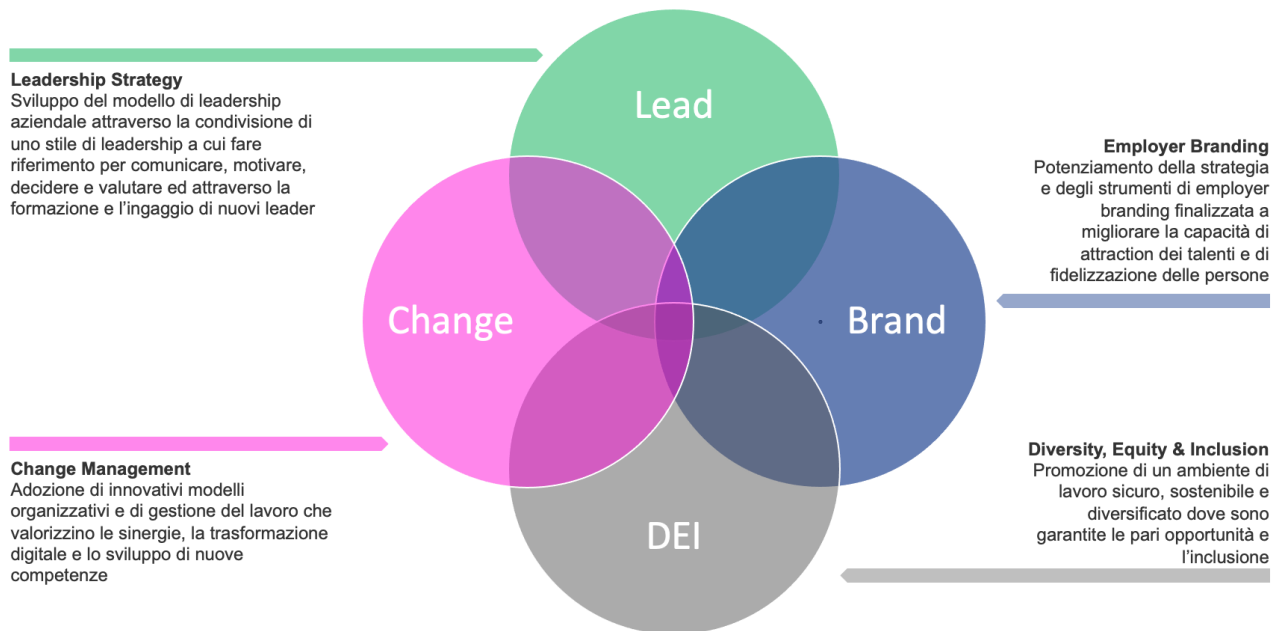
**Leadership Strategy**
Sviluppo del modello di leadership aziendale attraverso la condivisione di uno stile di leadership a cui fare riferimento per comunicare, motivare, decidere e valutare ed attraverso la formazione e l'ingaggio di nuovi leader

Lead

**Employer Branding**
Potenziamento della strategia e degli strumenti di employer branding finalizzata a migliorare la capacità di attraction dei talenti e di fidelizzazione delle persone

Change

Brand

DEI

**Change Management**
Adozione di innovativi modelli organizzativi e di gestione del lavoro che valorizzino le sinergie, la trasformazione digitale e lo sviluppo di nuove competenze

**Diversity, Equity & Inclusion**
Promozione di un ambiente di lavoro sicuro, sostenibile e diversificato dove sono garantite le pari opportunità e l'inclusione